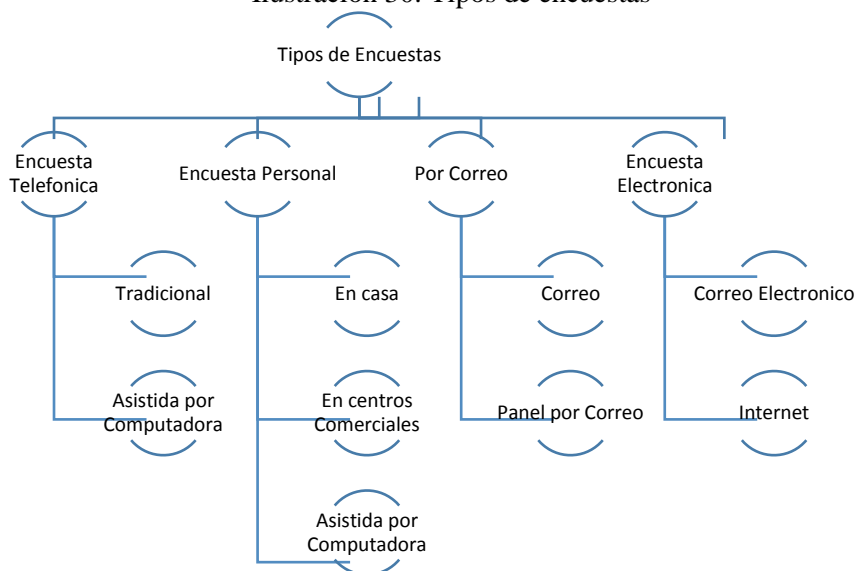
Ilustración 30. Tipos de encuestas

Tipos de Encuestas

Encuesta Telefonica

Tradicional

Asistida por Computadora

Encuesta Personal

En casa

En centros Comerciales

Asistida por Computadora

Por Correo

Correo

Panel por Correo

Encuesta Electronica

Correo Electronico

Internet